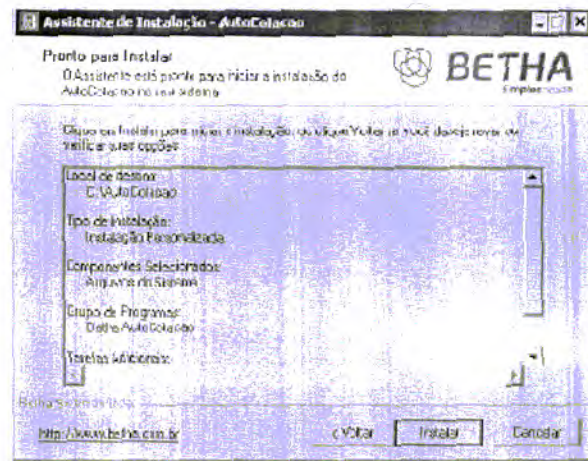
Assistente de Instalação - AutoColacao

Pronto para Instalar
O Assistente está pronto para iniciar a instalação do AutoColacao no seu sistema.

BETHA
Sistemas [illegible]

Clique em Instalar para iniciar a instalação, ou clique Voltar se você deseja rever ou verificar quaisquer opções.

Local de destino:
C:\AutoColacao

Tipo de Instalação:
Instalação Personalizada

Componentes Selecionados:
Arquivos do Sistema

Grupo de Programas:
Betha AutoColacao

Tarefas Adicionais:

Betha Sistemas Ltda.

http://www.betha.com.br

< Voltar   Instalar   Cancelar